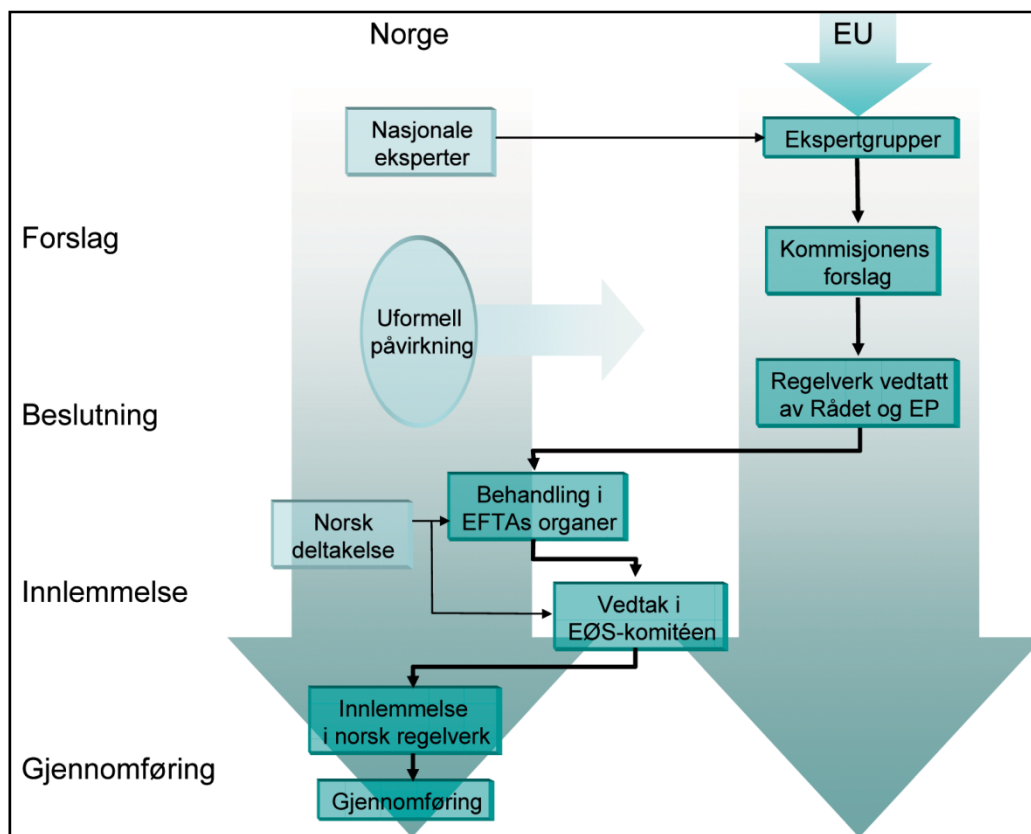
Norge

EU

Nasjonale eksperter

Ekspertgrupper

Forslag

Kommisjonens forslag

Uformell påvirkning

Regelverk vedtatt av Rådet og EP

Beslutning

Norsk deltakelse

Behandling i EFTAs organer

Innlemmelse

Vedtak i EØS-komitéen

Innlemmelse i norsk regelverk

Gjennomføring

Gjennomføring